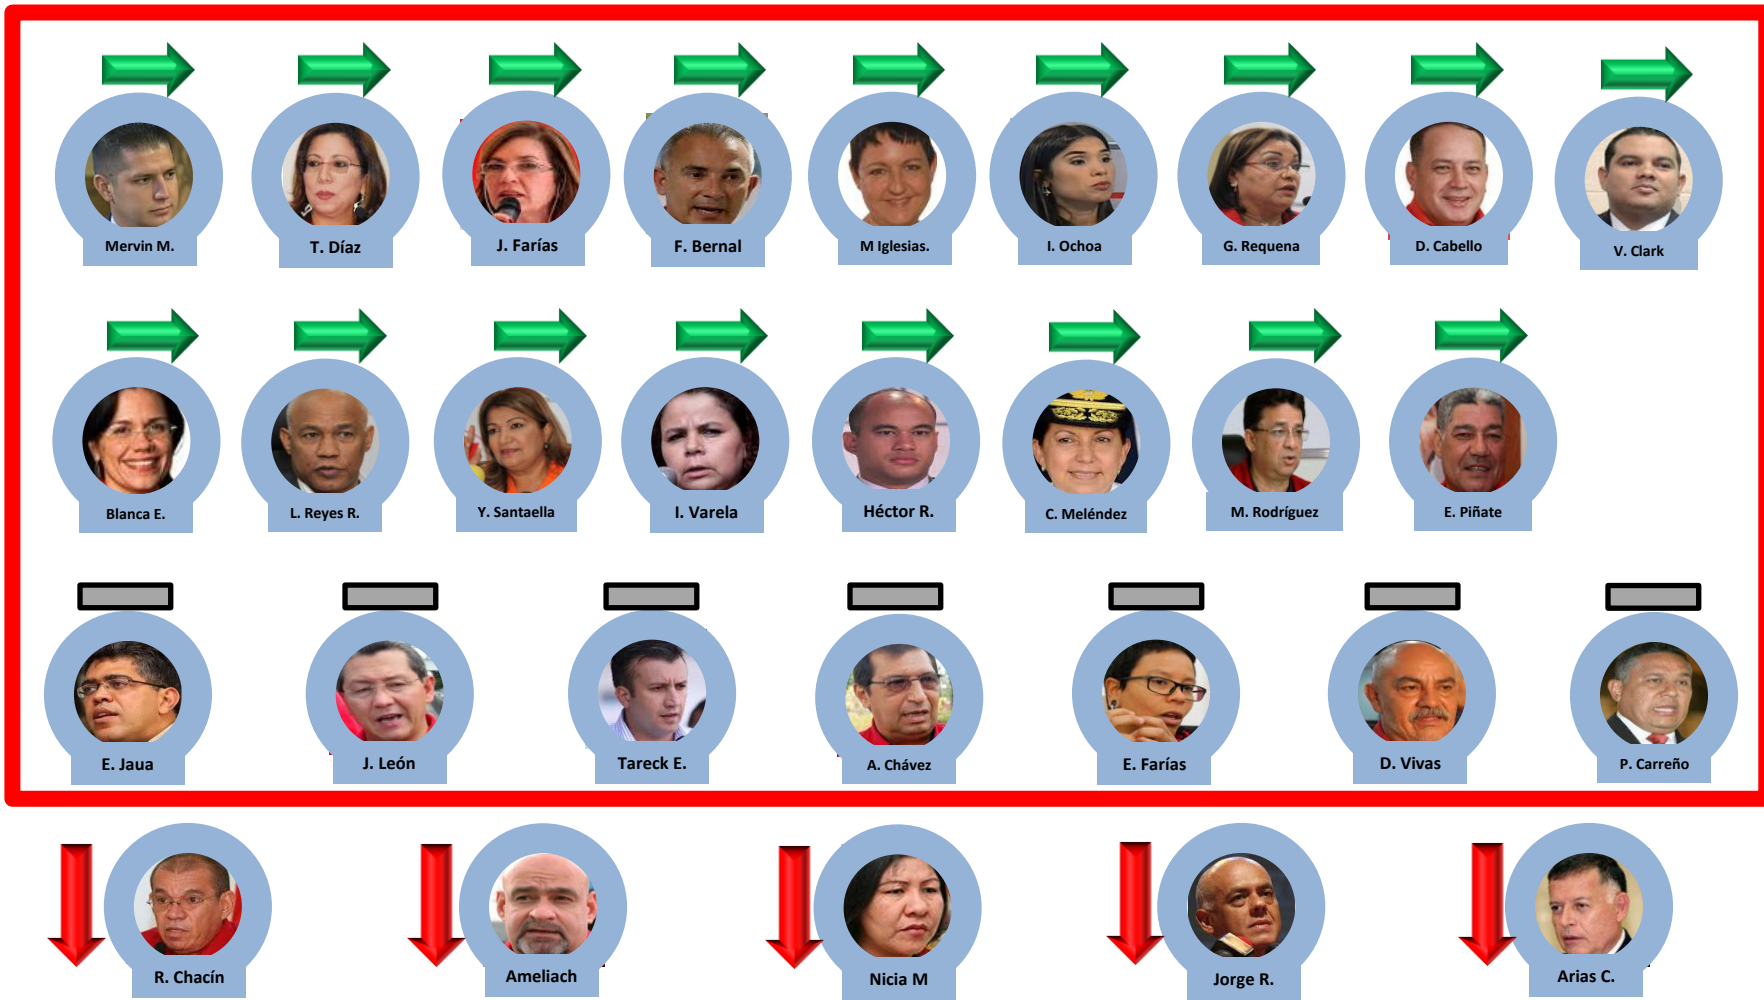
Mervin M.
T. Díaz
J. Farías
F. Bernal
M Iglesias.
I. Ochoa
G. Requena
D. Cabello
V. Clark

Blanca E.
L. Reyes R.
Y. Santaella
I. Varela
Héctor R.
C. Meléndez
M. Rodríguez
E. Piñate

E. Jaua
J. León
Tareck E.
A. Chávez
E. Farías
D. Vivas
P. Carreño

R. Chacín
Ameliach
Nicia M
Jorge R.
Arias C.